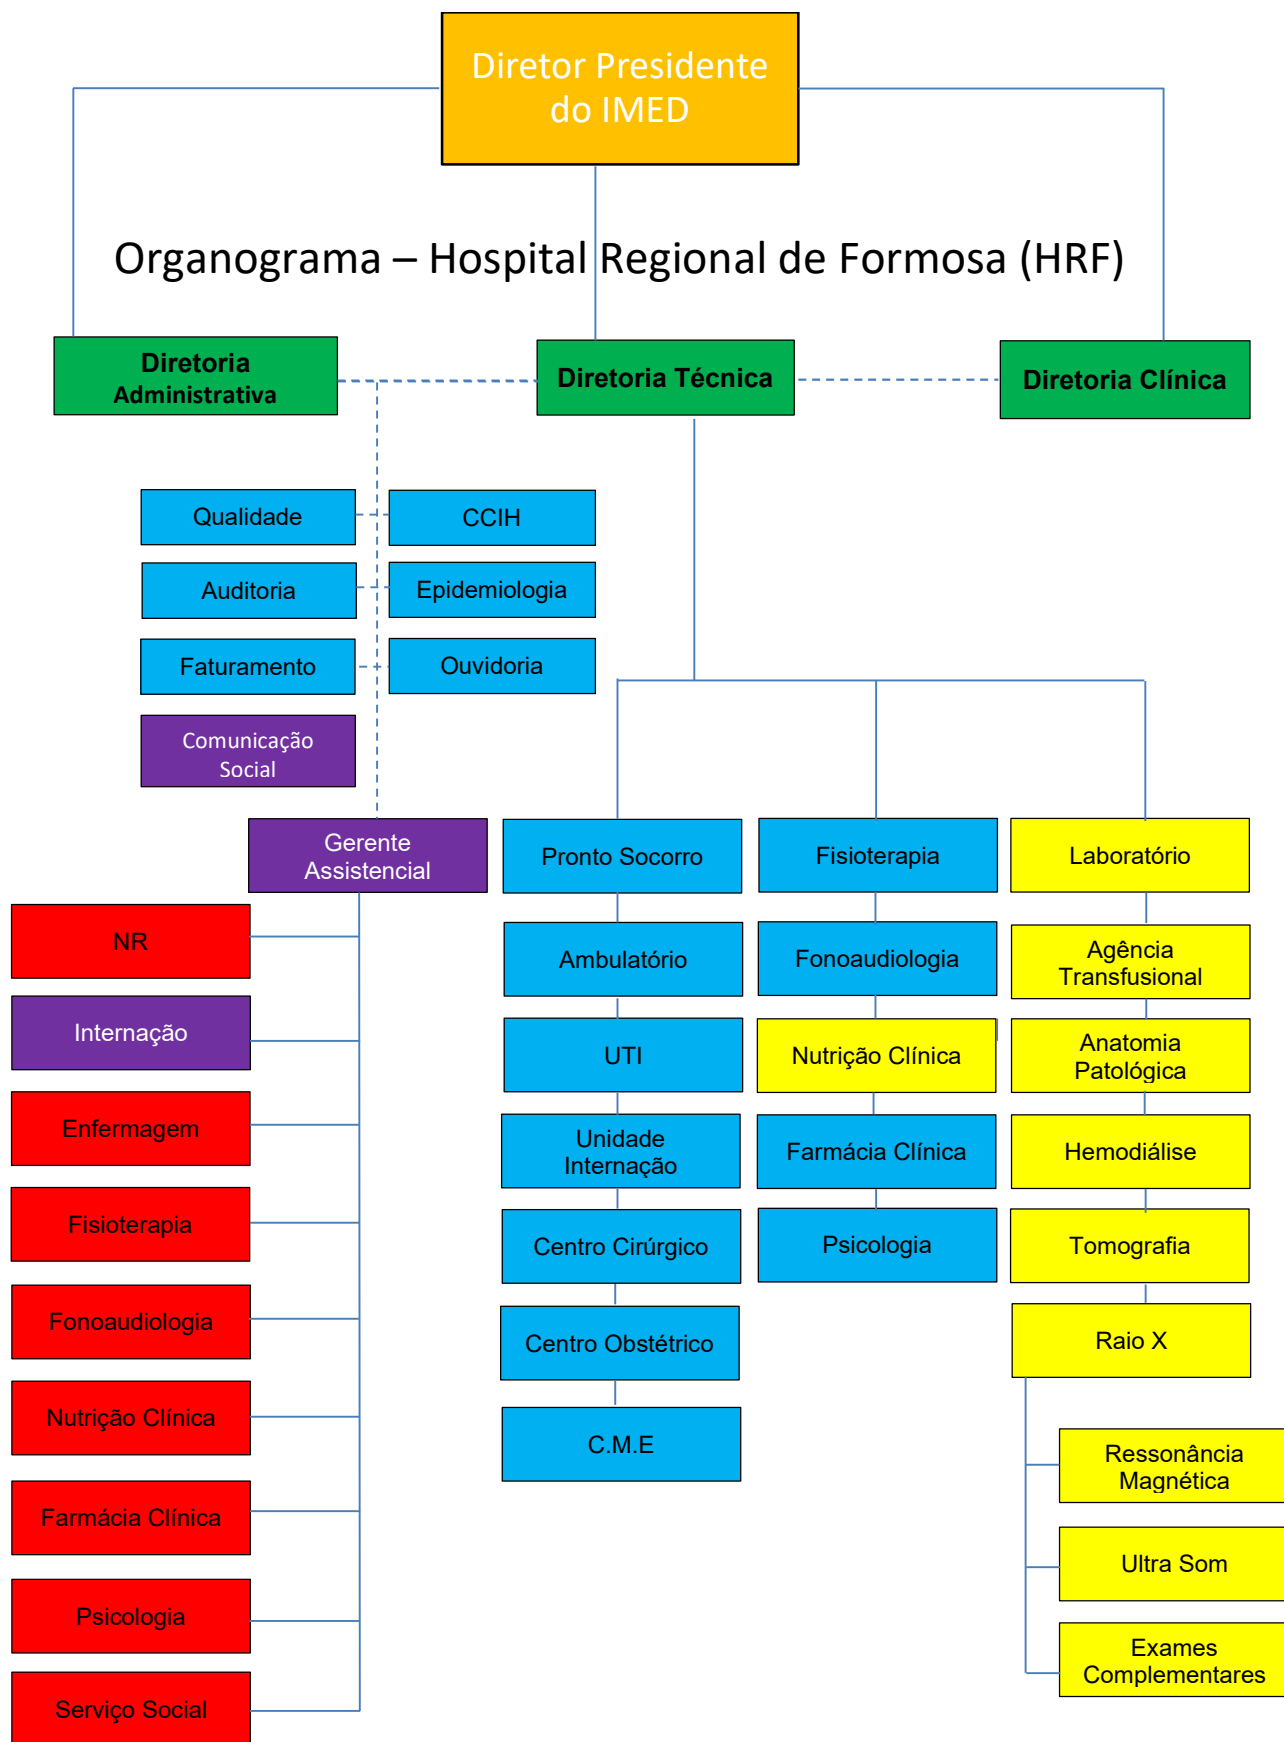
Diretor Presidente do IMED

Organograma – Hospital Regional de Formosa (HRF)

Diretoria Administrativa

Diretoria Técnica

Diretoria Clínica

Qualidade

CCIH

Auditoria

Epidemiologia

Faturamento

Ouvidoria

Comunicação Social

Gerente Assistencial

NR

Internação

Enfermagem

Fisioterapia

Fonoaudiologia

Nutrição Clínica

Farmácia Clínica

Psicologia

Serviço Social

Pronto Socorro

Ambulatório

UTI

Unidade Internação

Centro Cirúrgico

Centro Obstétrico

C.M.E

Fisioterapia

Fonoaudiologia

Nutrição Clínica

Farmácia Clínica

Psicologia

Laboratório

Agência Transfusional

Anatomia Patológica

Hemodiálise

Tomografia

Raio X

Ressonância Magnética

Ultra Som

Exames Complementares